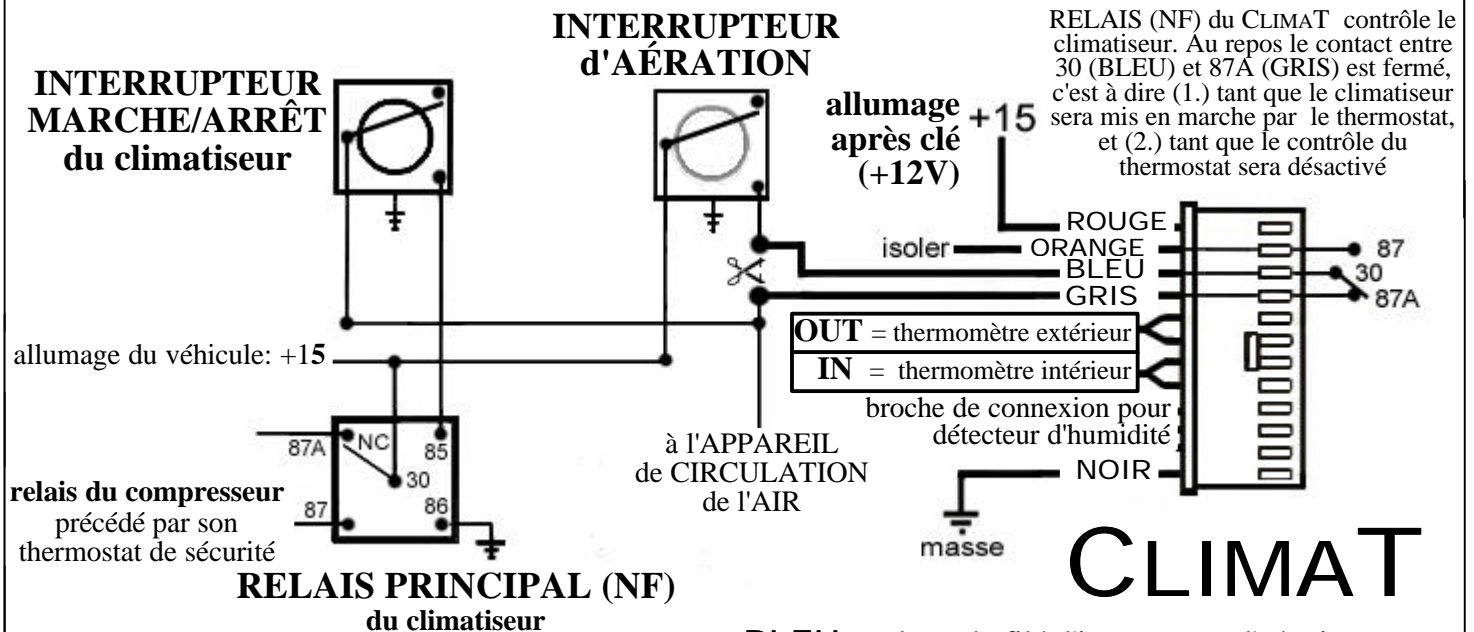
INTERRUPTEUR MARCHE/ARRÊT du climatiseur

INTERRUPTEUR d'AÉRATION

allumage après clé (+12V)

+15

RELAIS (NF) du CLIMAT contrôle le climatiseur. Au repos le contact entre 30 (BLEU) et 87A (GRIS) est fermé, c'est à dire (1.) tant que le climatiseur sera mis en marche par le thermostat, et (2.) tant que le contrôle du thermostat sera désactivé

ROUGE
isoler
ORANGE
BLEU
GRIS

87
30
87A

OUT = thermomètre extérieur
IN = thermomètre intérieur

allumage du véhicule: +15

broche de connexion pour détecteur d'humidité

NOIR

à l'APPAREIL de CIRCULATION de l'AIR

87A
NC
85
30
86
87

relais du compresseur précédé par son thermostat de sécurité

masse

RELAIS PRINCIPAL (NF) du climatiseur

CLIMAT

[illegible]